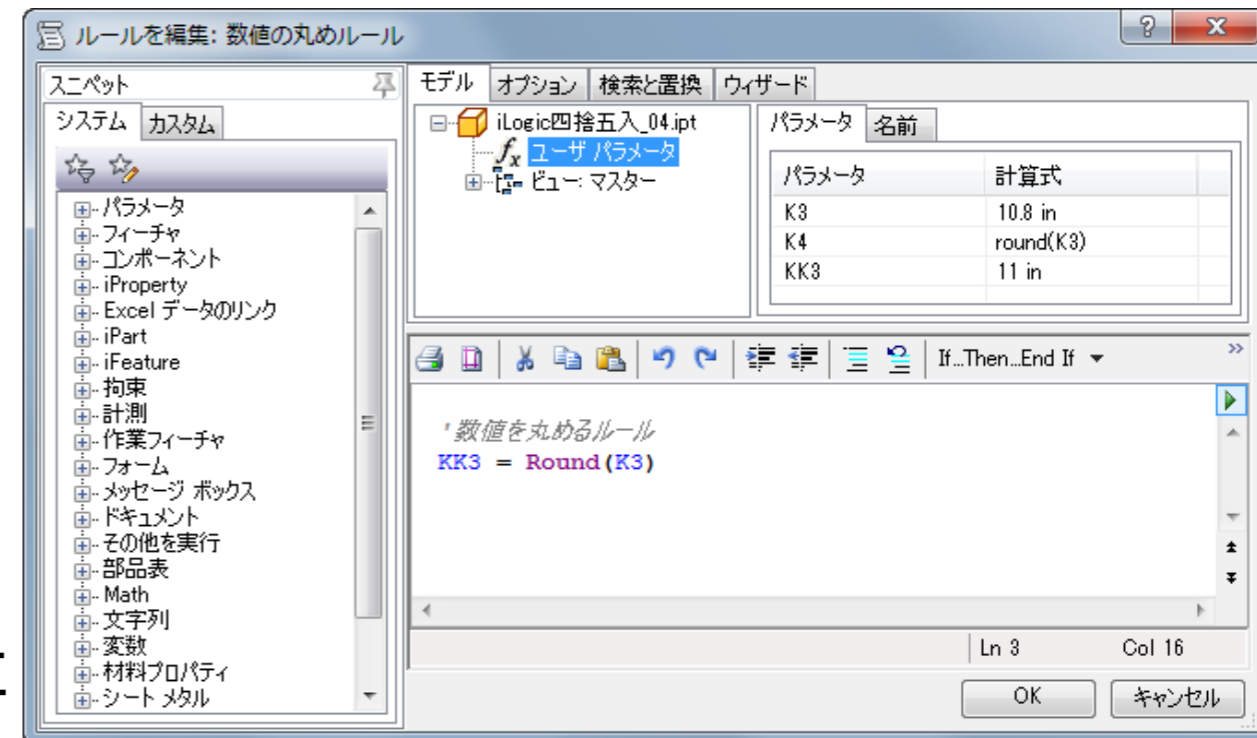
ルールを編集: 数値の丸めルール

?
X

スニペット

システム
カスタム

パラメータ
フィーチャ
コンポーネント
iProperty
Excel データのリンク
iPart
iFeature
拘束
計測
作業フィーチャ
フォーム
メッセージ ボックス
ドキュメント
その他を実行
部品表
Math
文字列
変数
材料プロパティ
シート メタル

モデル
オプション
検索と置換
ウィザード

iLogic四捨五入_04.ipt
$f_x$ ユーザ パラメータ
ビュー: マスター

パラメータ
名前

| パラメータ | 計算式 |
|---|---|
| K3 | 10.8 in |
| K4 | round(K3) |
| KK3 | 11 in |

If...Then...End If

'数値を丸めるルール
KK3 = Round(K3)

Ln 3
Col 16

OK
キャンセル